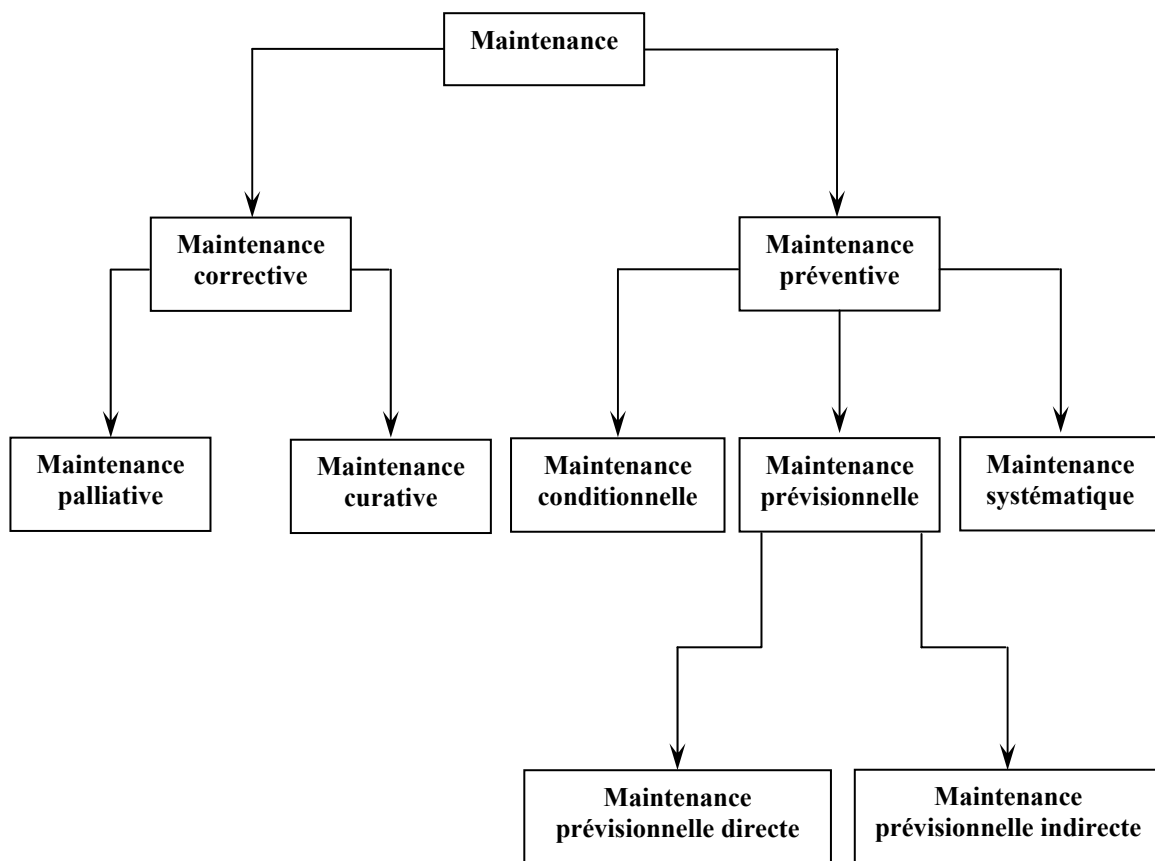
Maintenance

Maintenance corrective

Maintenance préventive

Maintenance palliative

Maintenance curative

Maintenance conditionnelle

Maintenance prévisionnelle

Maintenance systématique

Maintenance prévisionnelle directe

Maintenance prévisionnelle indirecte